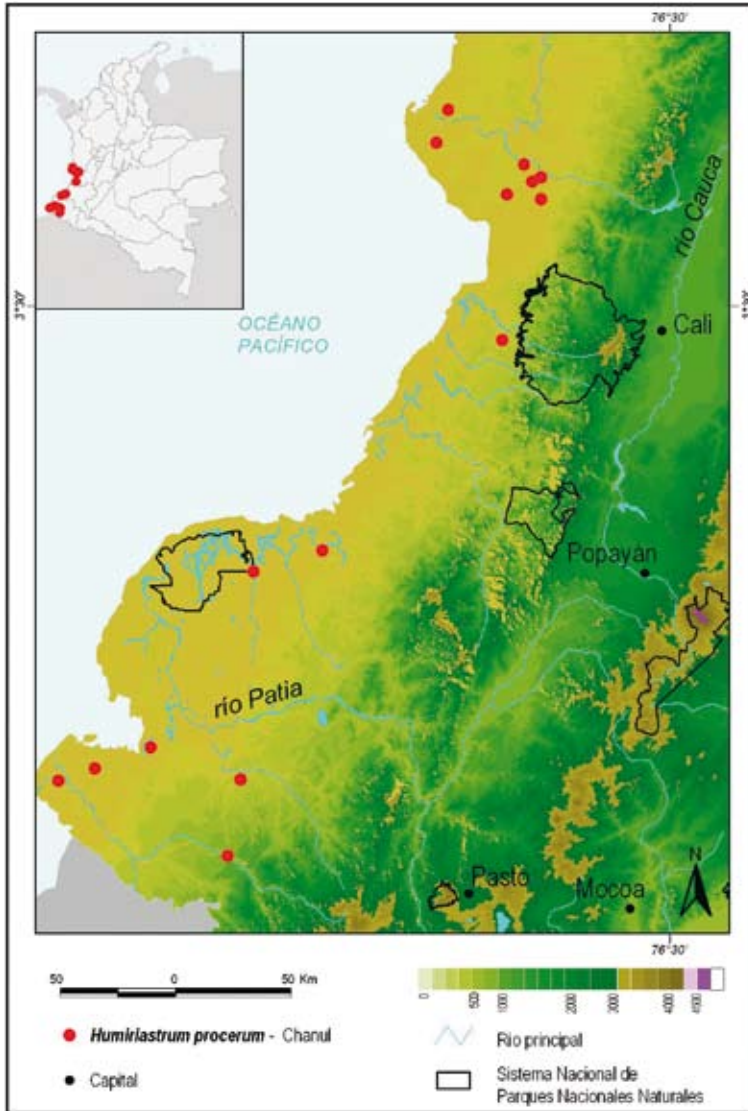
76°30'

3°30'

3°30'

OCÉANO PACÍFICO

río Cauca

Cali

Popayán

río Patia

Pasto

Mocoa

N

76°30'

50 0 50 Km

0 500 1000 2000 3000 4000 4500

Humirlastrum procerum - Chanul

Capital

Río principal

Sistema Nacional de Parques Nacionales Naturales